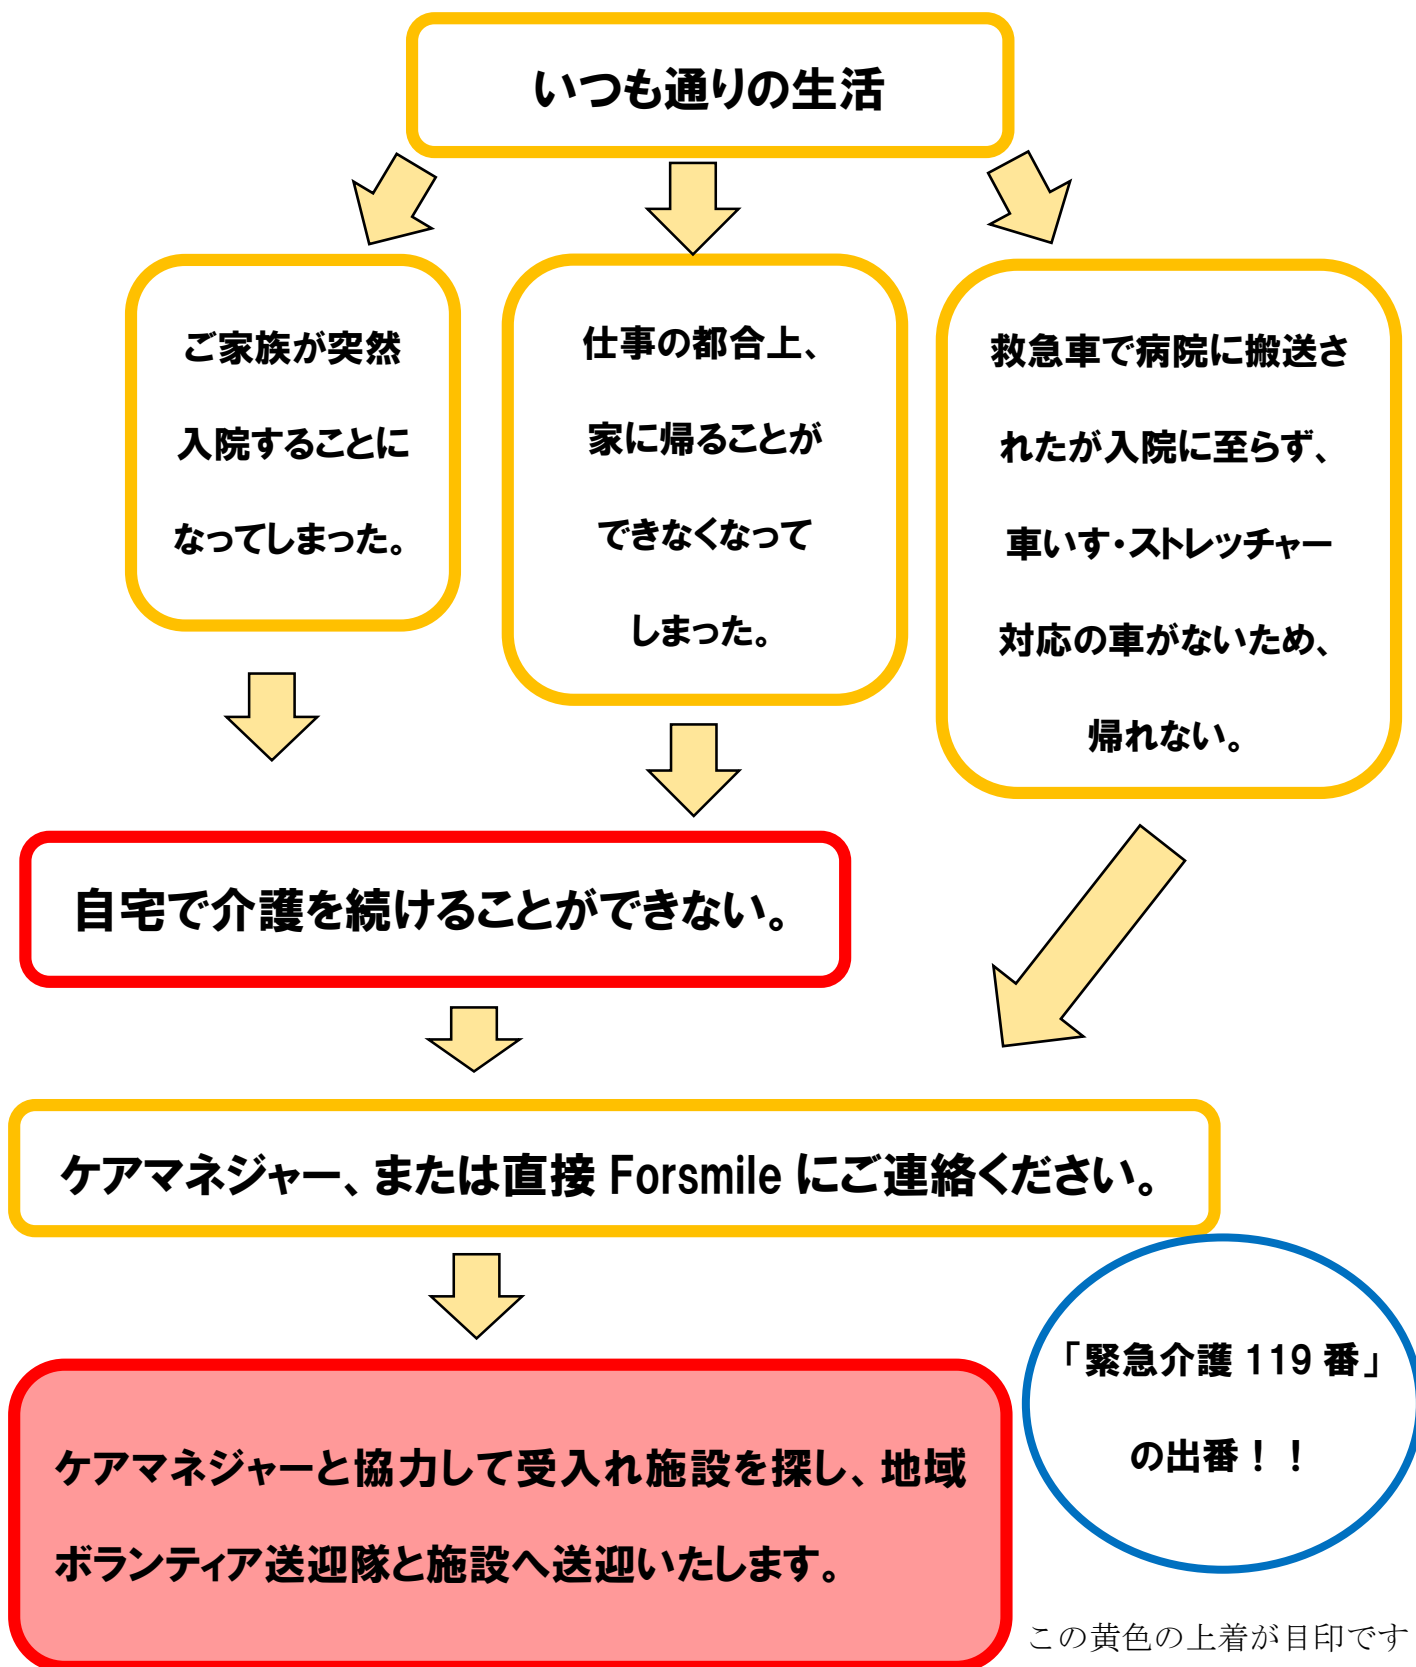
いつも通りの生活

ご家族が突然入院することになってしまった。

仕事の都合上、家に帰ることができなくなってしまった。

救急車で病院に搬送されたが入院に至らず、車いす・ストレッチャー対応の車がないため、帰れない。

自宅で介護を続けることができない。

ケアマネジャー、または直接 Forsmile にご連絡ください。

ケアマネジャーと協力して受入れ施設を探し、地域ボランティア送迎隊と施設へ送迎いたします。

「緊急介護 119 番」の出番！！

この黄色の上着が目印です